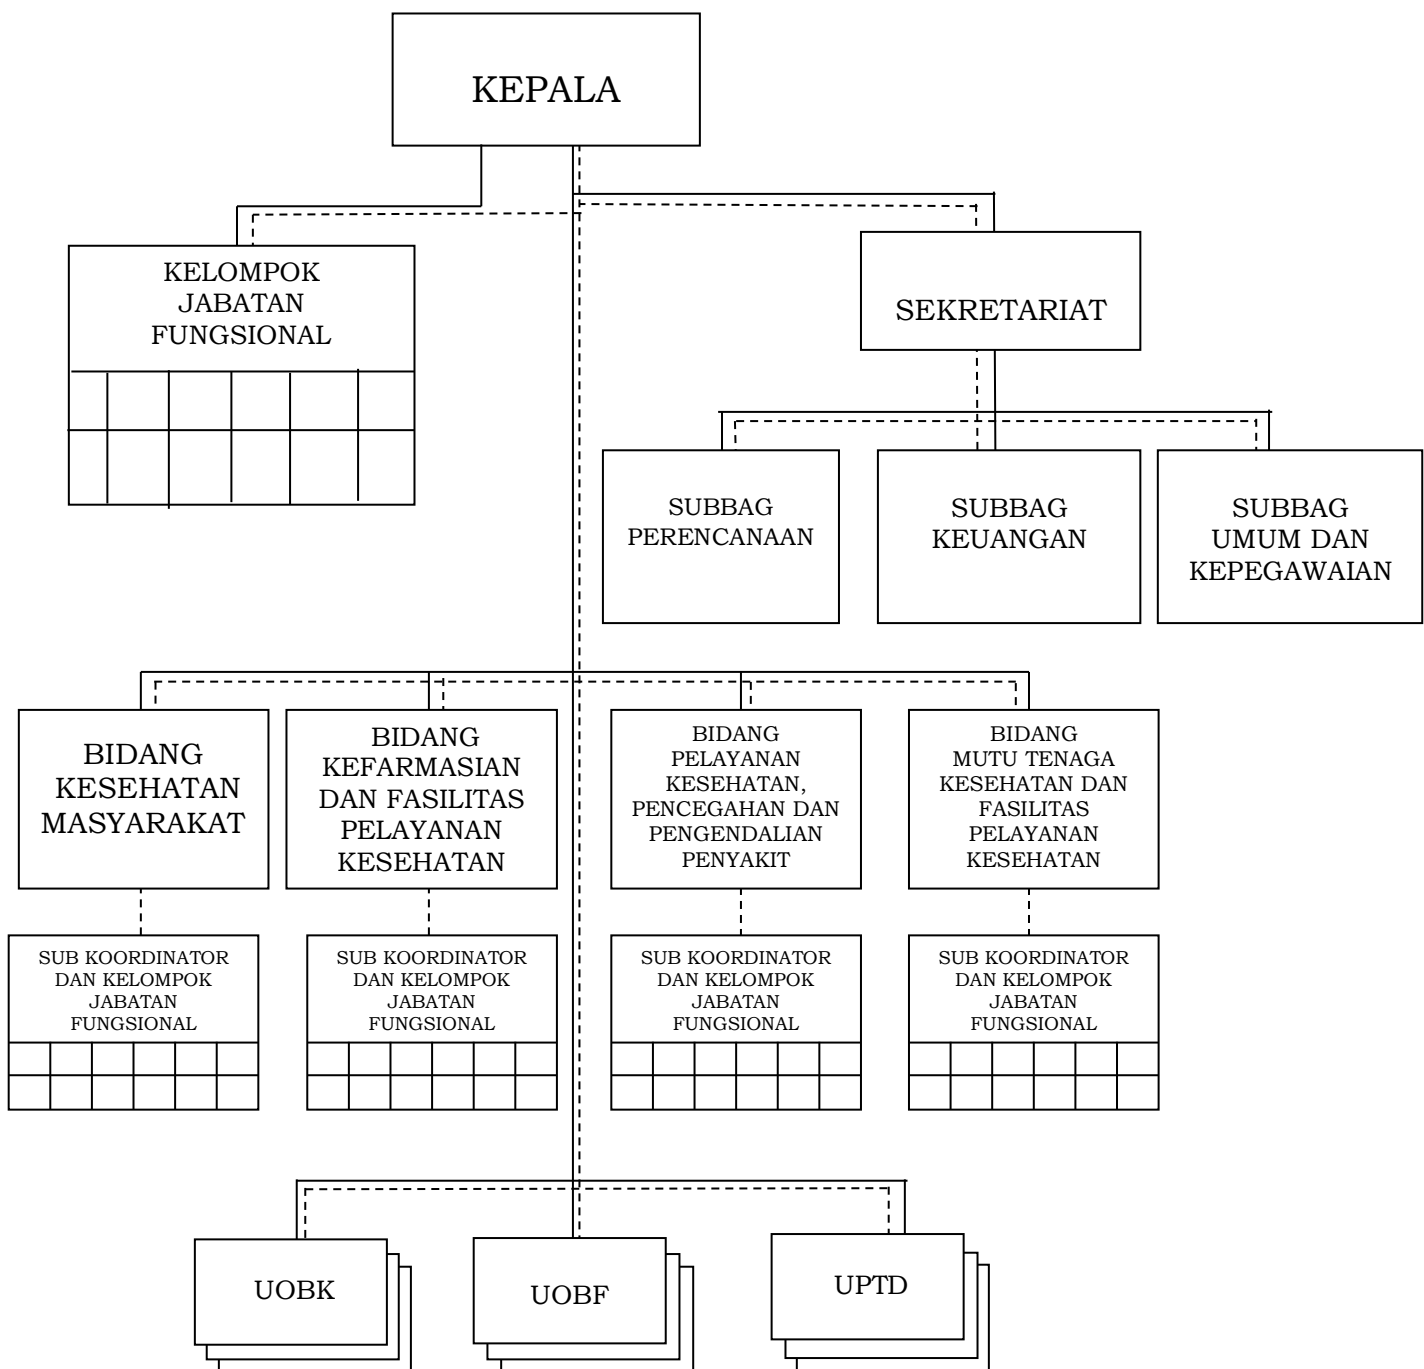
KEPALA

KELOMPOK JABATAN FUNGSIONAL

SEKRETARIAT

SUBBAG PERENCANAAN

SUBBAG KEUANGAN

SUBBAG UMUM DAN KEPEGAWAIAN

BIDANG KESEHATAN MASYARAKAT

BIDANG KEFARMASIAN DAN FASILITAS PELAYANAN KESEHATAN

BIDANG PELAYANAN KESEHATAN, PENCEGAHAN DAN PENGENDALIAN PENYAKIT

BIDANG MUTU TENAGA KESEHATAN DAN FASILITAS PELAYANAN KESEHATAN

SUB KOORDINATOR DAN KELOMPOK JABATAN FUNGSIONAL

SUB KOORDINATOR DAN KELOMPOK JABATAN FUNGSIONAL

SUB KOORDINATOR DAN KELOMPOK JABATAN FUNGSIONAL

SUB KOORDINATOR DAN KELOMPOK JABATAN FUNGSIONAL

UOBK

UOBF

UPTD